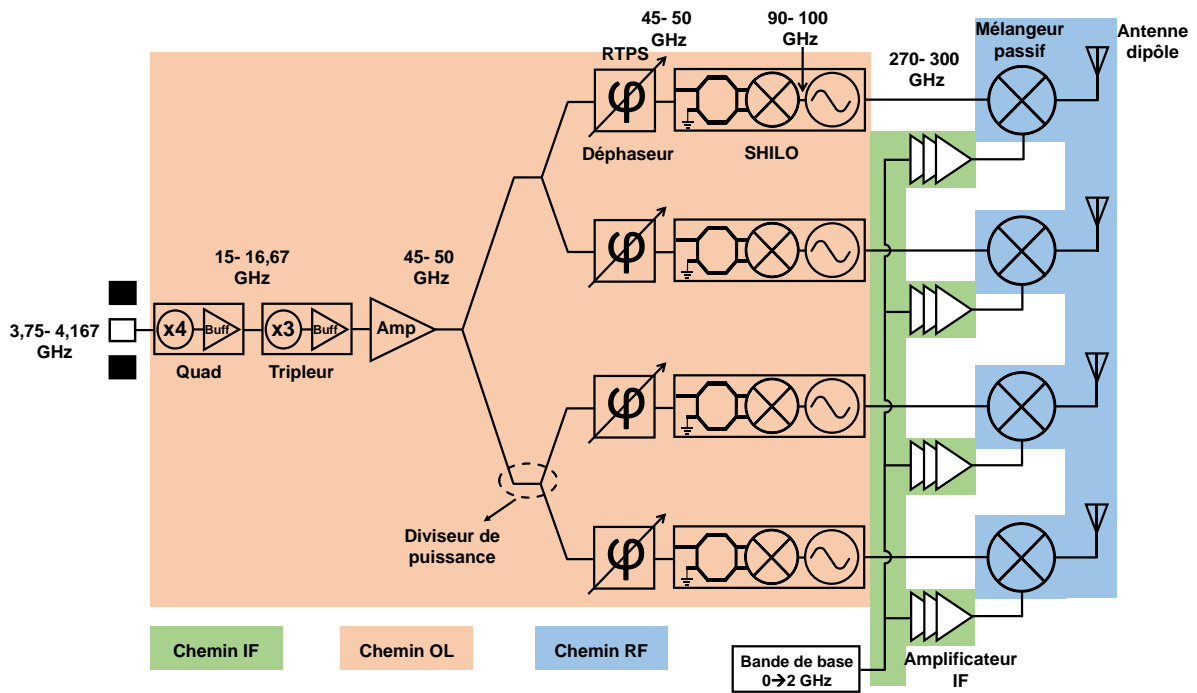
45- 50 GHz

90- 100 GHz

RTPS

270- 300 GHz

Mélangeur passif

Antenne dipôle

Déphaseur

SHILO

15- 16,67 GHz

45- 50 GHz

3,75- 4,167 GHz

x4

Buff

x3

Buff

Amp

Quad

Tripleur

Diviseur de puissance

Chemin IF

Chemin OL

Chemin RF

Bande de base 0→2 GHz

Amplificateur IF